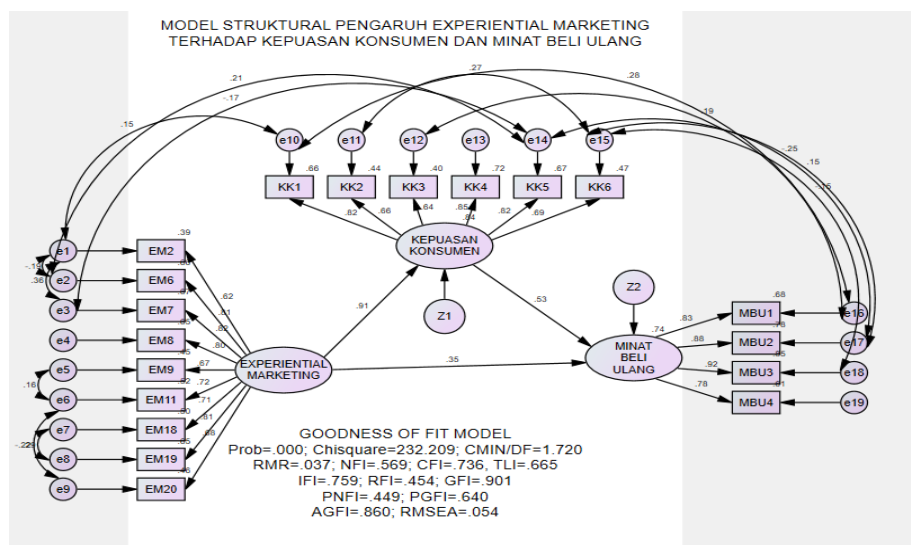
MODEL STRUKTURAL PENGARUH EXPERIENTIAL MARKETING
TERHADAP KEPUASAN KONSUMEN DAN MINAT BELI ULANG

.21
.27
.28
-.17
.19
.15
e10
e11
e12
e13
e14
e15
.25
.15
.15
.66
.44
.40
.72
.67
.47
KK1
KK2
KK3
KK4
KK5
KK6
.82
.66
.64
.85
.84
.82
.69
.39
e1
EM2
-.19
.36
e2
EM6
.62
KEPUASAN KONSUMEN
e3
EM7
.81
.82
.91
e4
EM8
.80
.53
Z1
Z2
e5
EM9
.67
EXPERIENTIAL MARKETING
.16
e6
EM11
.72
.71
.35
.68
.74
.83
MBU1
e16
e7
EM18
.81
MINAT BELI ULANG
.88
.78
MBU2
e17
-.22
e8
EM19
.88
.92
.85
MBU3
e18
e9
EM20
.78
.61
MBU4
e19
GOODNESS OF FIT MODEL
Prob=.000; Chisquare=232.209; CMIN/DF=1.720
RMR=.037; NFI=.569; CFI=.736, TLI=.665
IFI=.759; RFI=.454; GFI=.901
PNFI=.449; PGFI=.640
AGFI=.860; RMSEA=.054